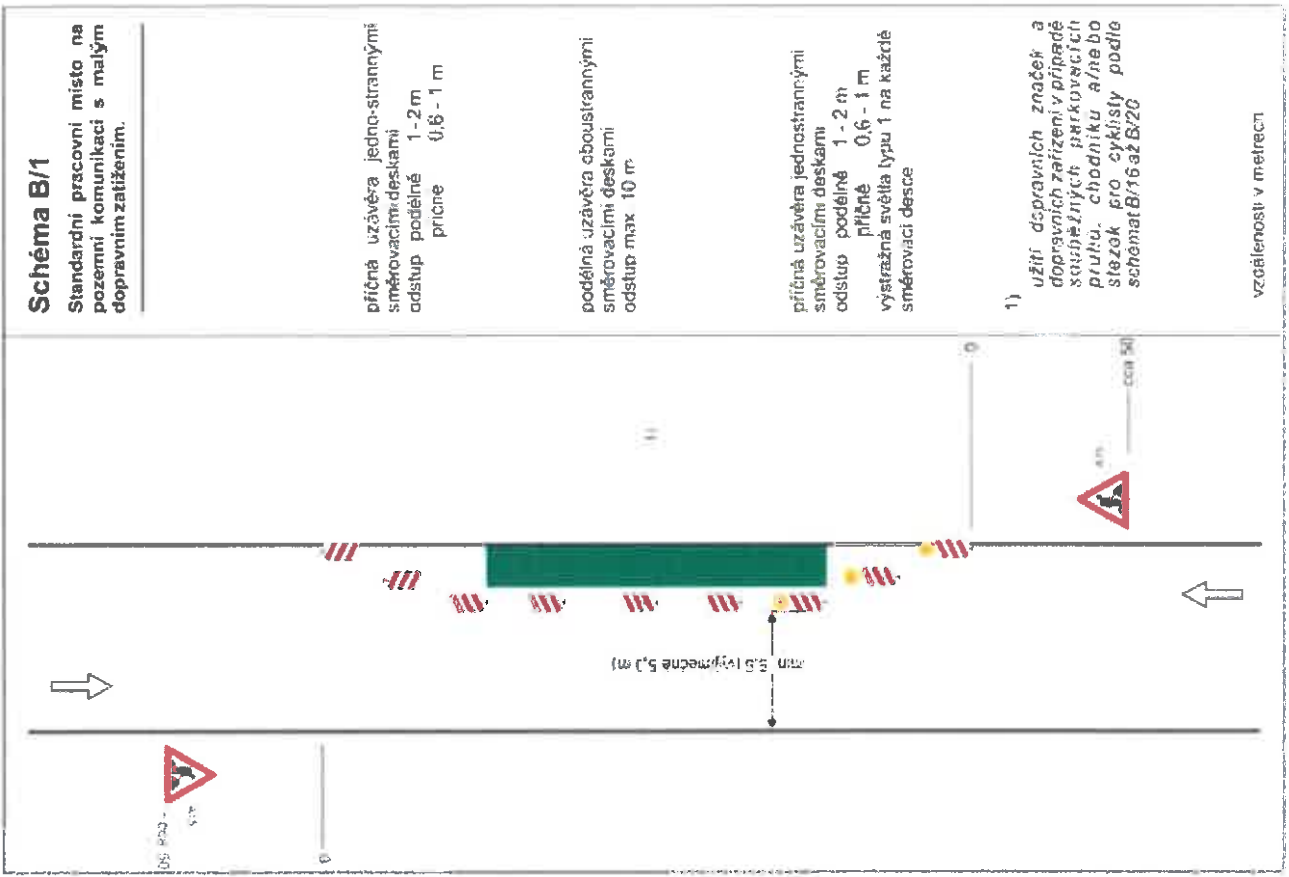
Schéma B/1

Standardní pracovní místo na pozemní komunikaci s malým dopravním zatížením.

příčná uzávěra jedno-strannými směrovacími deskami
odstup podélně 1 - 2 m
příčně 0,6 - 1 m

podélná uzávěra oboustrannými směrovacími deskami
odstup max. 10 m

příčná uzávěra jednostrannými směrovacími deskami
odstup podélně 1 - 2 m
příčně 0,6 - 1 m
výstražná světla typu 1 na každé směrovací desce

1) užití dopravních značek a dopravních zařízení v případě souběžných parkovacích pruhů, chodníků a/nebo stezek pro cyklisty podle schémat B/16 až B/20

vzdálenosti v metrech

min. 5,5 (výjimečně 5,0 m)

0

cca 50

A15

0

cca 50

A15

1)